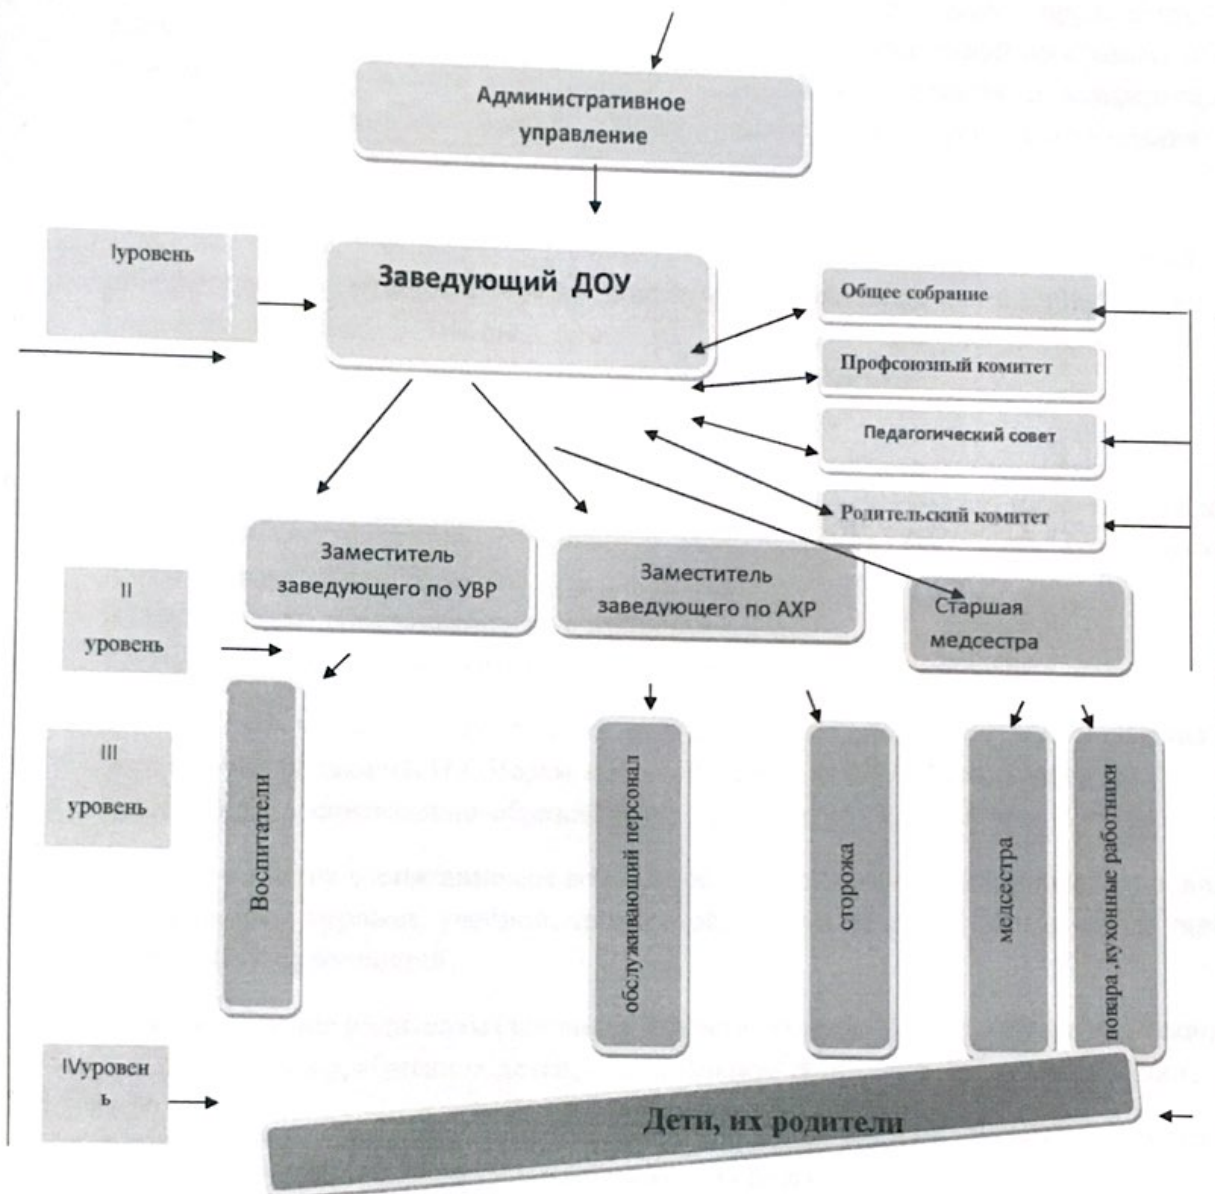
Административное управление

Iуровень

Заведующий ДОУ

Общее собрание

Профсоюзный комитет

Педагогический совет

Родительский комитет

Заместитель заведующего по УВР

Заместитель заведующего по АХР

Старшая медсестра

II уровень

III уровень

Воспитатели

обслуживающий персонал

сторожа

медсестра

повара ,кухонные работники

IVуровень

Дети, их родители